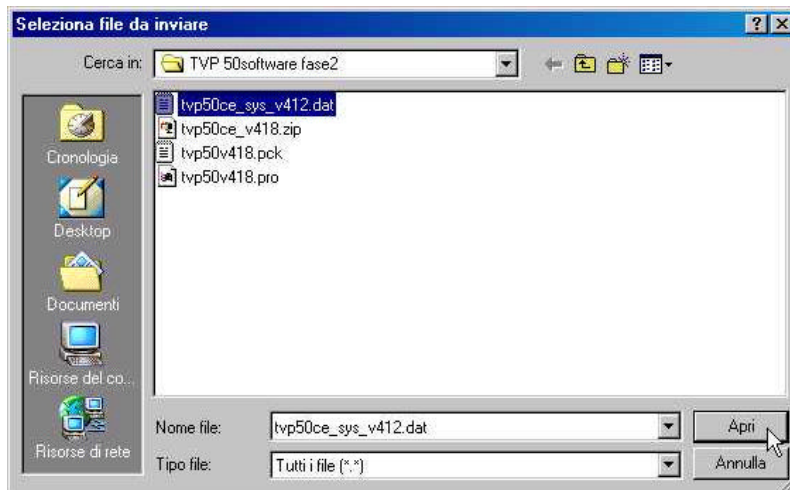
Seleziona file da inviare

?

Cerca in: TVP 50software fase2

tvp50ce_sys_v412.dat
tvp50ce_v418.zip
tvp50v418.pck
tvp50v418.pro

Cronologia
Desktop
Documenti
Risorse del co...
Risorse di rete

Nome file: tvp50ce_sys_v412.dat
Tipo file: Tutti i file (*.*)

Apri
Annulla